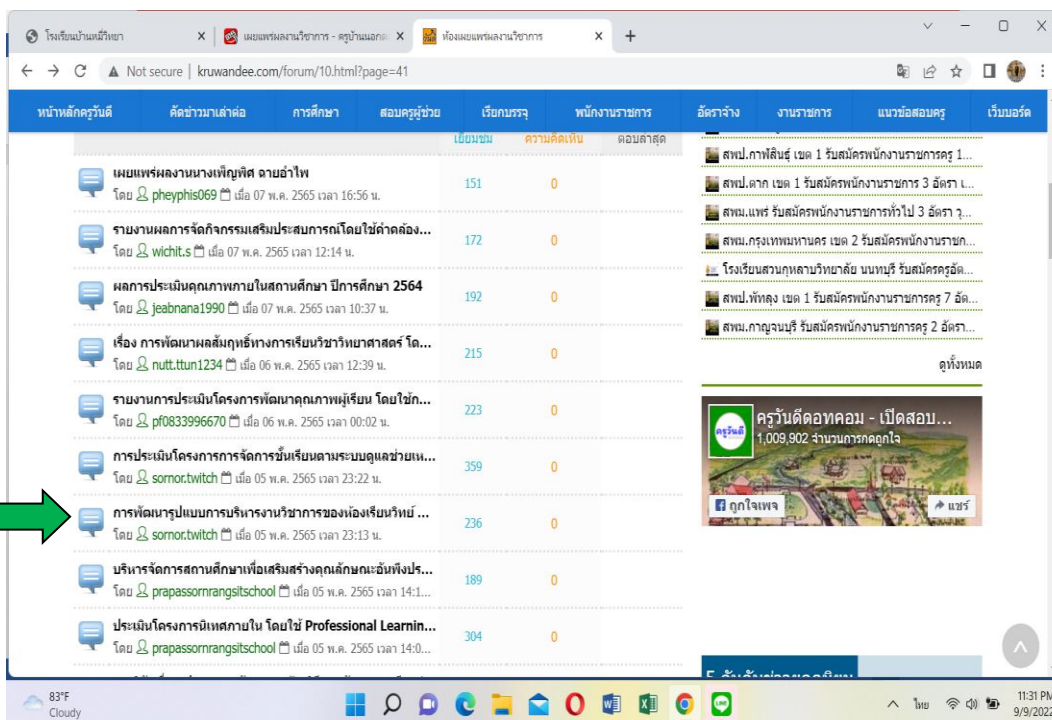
โรงเรียนบ้านหมี่วิทยา
เผยแพร่ผลงานวิชาการ - ครูบ้านนอก
ห้องเผยแพร่ผลงานวิชาการ

Not secure | kruwandee.com/forum/10.html?page=41

หน้าหลักครูวันดี | คัดข่าวมาเล่าต่อ | การศึกษา | สอบครูผู้ช่วย | เรียกบรรจุ | พนักงานราชการ | อัตราจ้าง | งานราชการ | แนวข้อสอบครู | เว็บบอร์ด

เยี่ยมชม | ความคิดเห็น | ตอบล่าสุด

| | เยี่ยมชม | ความคิดเห็น |
|---|---|---|
| เผยแพร่ผลงานนางเพ็ญพิศ ฉายอำไพ โดย pheyphis069 เมื่อ 07 พ.ค. 2565 เวลา 16:56 น. | 151 | 0 |
| รายงานผลการจัดกิจกรรมเสริมประสบการณ์โดยใช้คำคล้อง... โดย wichit.s เมื่อ 07 พ.ค. 2565 เวลา 12:14 น. | 172 | 0 |
| ผลการประเมินคุณภาพภายในสถานศึกษา ปีการศึกษา 2564 โดย jeabnana1990 เมื่อ 07 พ.ค. 2565 เวลา 10:37 น. | 192 | 0 |
| เรื่อง การพัฒนาผลสัมฤทธิ์ทางการเรียนวิชาวิทยาศาสตร์ โด... โดย nutt.ttun1234 เมื่อ 06 พ.ค. 2565 เวลา 12:39 น. | 215 | 0 |
| รายงานการประเมินโครงการพัฒนาคุณภาพผู้เรียน โดยใช้ก... โดย pf0833996670 เมื่อ 06 พ.ค. 2565 เวลา 00:02 น. | 223 | 0 |
| การประเมินโครงการการจัดการขั้นเรียนตามระบบดูแลช่วยเห... โดย sornor.twitch เมื่อ 05 พ.ค. 2565 เวลา 23:22 น. | 359 | 0 |
| การพัฒนารูปแบบการบริหารงานวิชาการของห้องเรียนวิทย์ ... โดย sornor.twitch เมื่อ 05 พ.ค. 2565 เวลา 23:13 น. | 236 | 0 |
| บริหารจัดการสถานศึกษาเพื่อเสริมสร้างคุณลักษณะอันพึงปร... โดย prapassornrangsitschool เมื่อ 05 พ.ค. 2565 เวลา 14:1... | 189 | 0 |
| ประเมินโครงการนิเทศภายใน โดยใช้ Professional Learnin... โดย prapassornrangsitschool เมื่อ 05 พ.ค. 2565 เวลา 14:0... | 304 | 0 |

สพป.กาฬสินธุ์ เขต 1 รับสมัครพนักงานราชการครู 1...
สพป.ตาก เขต 1 รับสมัครพนักงานราชการ 3 อัตรา เ...
สพม.แพร่ รับสมัครพนักงานราชการทั่วไป 3 อัตรา วุ...
สพม.กรุงเทพมหานคร เขต 2 รับสมัครพนักงานราชก...
โรงเรียนสวนกุหลาบวิทยาลัย นนทบุรี รับสมัครครูอัต...
สพป.พัทลุง เขต 1 รับสมัครพนักงานราชการครู 7 อัต...
สพม.กาญจนบุรี รับสมัครพนักงานราชการครู 2 อัตรา...
ดูทั้งหมด

ครูวันดีดอทคอม - เปิดสอบ...
1,009,902 จำนวนการกดถูกใจ
ครูวันดี
ถูกใจเพจ
แชร์

83°F
Cloudy
ไทย
11:31 PM
9/9/2022